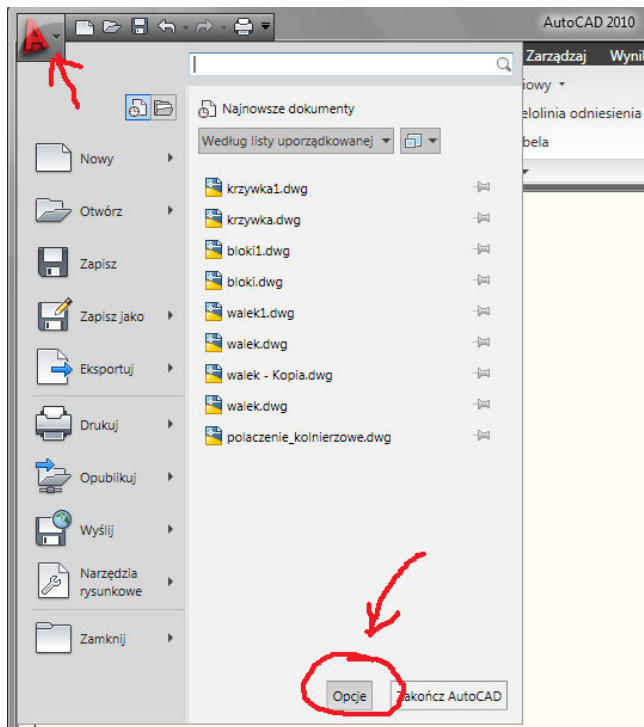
AutoCAD 2010

Zarządzaj

Wynil

iowy

elolinia odniesienia

bela

Najnowsze dokumenty

Według listy uporządkowanej

Nowy

Otwórz

Zapisz

Zapisz jako

Eksportuj

Drukuj

Opublikuj

Wyślij

Narzędzia rysunkowe

Zamknij

krzywka1.dwg

krzywka.dwg

bloki1.dwg

bloki.dwg

walek1.dwg

walek.dwg

walek - Kopia.dwg

walek.dwg

polaczenie_kolnierzowe.dwg

Opcje

Zakończ AutoCAD